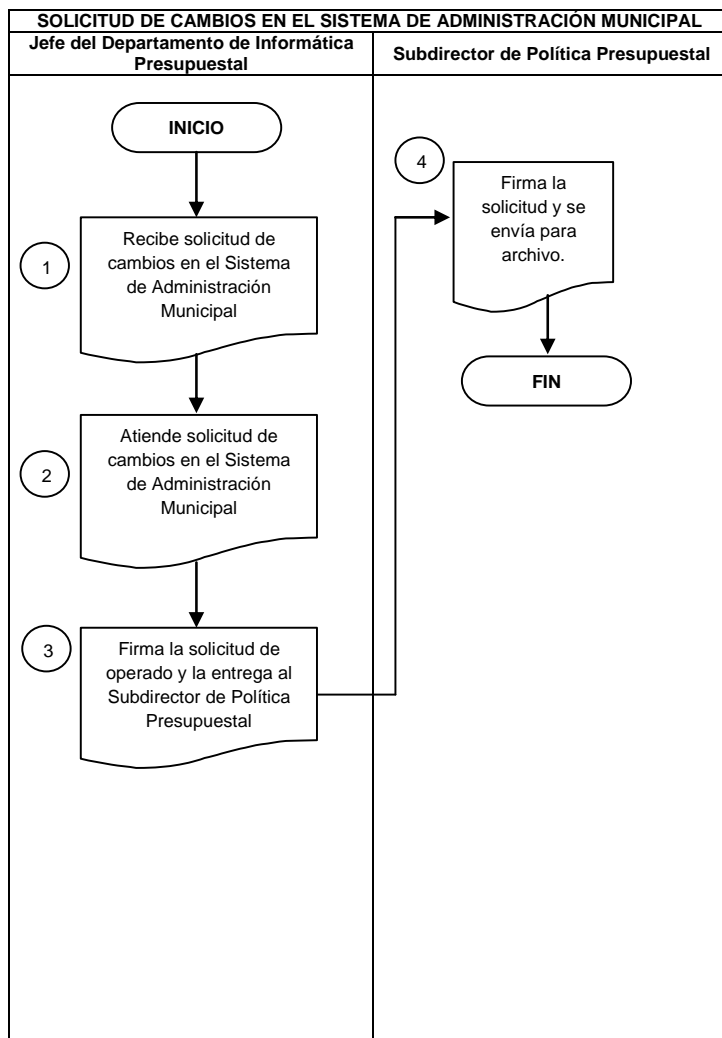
SOLICITUD DE CAMBIOS EN EL SISTEMA DE ADMINISTRACIÓN MUNICIPAL

| Jefe del Departamento de Informática Presupuestal | Subdirector de Política Presupuestal |
|---|---|

INICIO

1

Recibe solicitud de cambios en el Sistema de Administración Municipal

2

Atiende solicitud de cambios en el Sistema de Administración Municipal

3

Firma la solicitud de operado y la entrega al Subdirector de Política Presupuestal

4

Firma la solicitud y se envía para archivo.

FIN